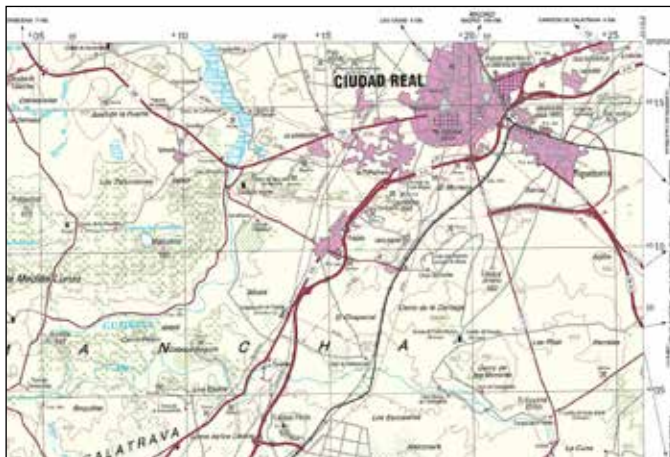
CIUDAD REAL

+05

+10

+15

+20

+25

MADRID

Poblete

Los Pozuelos

Valverde

Miguelturra

Aldea

Sancho Rey

A

N

C

H

A

CALATRAVA

Corral de la Zarzuela

Casa de la Zarzuela

El Chaparral

Los Baldíos

Las Rozas

Las Herreras

Las Escoberas

La Cuna

Alarcones

El Portillo

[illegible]